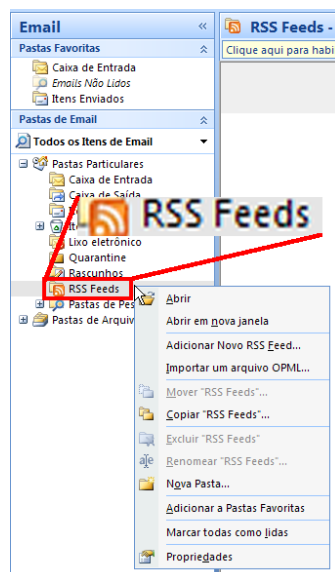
Email «

RSS Feeds -

Clique aqui para habi

Pastas Favoritas

Caixa de Entrada

Emails Não Lidos

Itens Enviados

Pastas de Email

Todos os Itens de Email

Pastas Particulares

Caixa de Entrada

Caixa de Saída

RSS Feeds

Lixo eletrônico

Quarantine

Rascunhos

RSS Feeds

Pastas de Pes

Pastas de Arquivo

Abrir

Abrir em nova janela

Adicionar Novo RSS Feed...

Importar um arquivo OPML...

Mover "RSS Feeds"...

Copiar "RSS Feeds"...

Excluir "RSS Feeds"

Renomear "RSS Feeds"...

Nova Pasta...

Adicionar a Pastas Favoritas

Marcar todas como lidas

Propriedades